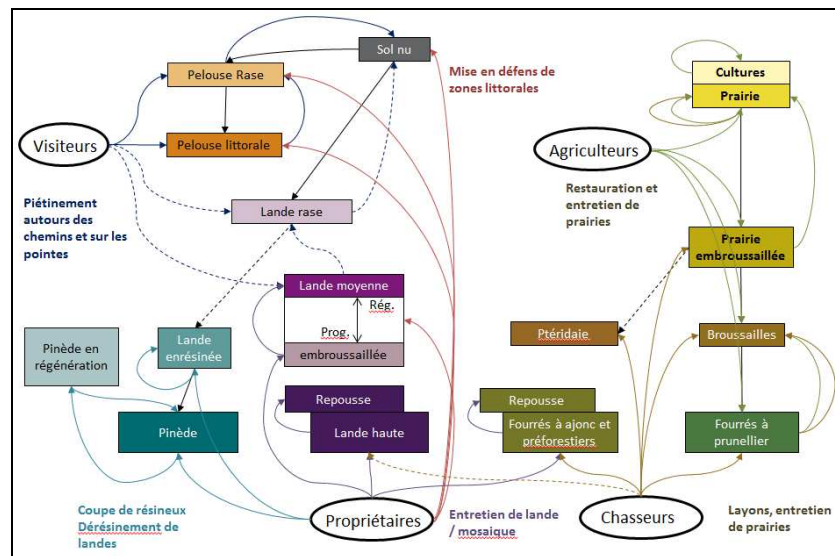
Sol nu

Pelouse Rase

Pelouse littorale

Visiteurs

Mise en défens de zones littorales

Piétinement autours des chemins et sur les pointes

Lande rase

Lande moyenne

Rég.

Prog.

embroussaillée

Pinède en régénération

Lande enrésinée

Pinède

Repousse

Lande haute

Coupe de résineux Dérésinement de landes

Propriétaires

Entretien de lande / mosaique

Cultures

Prairie

Agriculteurs

Restauration et entretien de prairies

Prairie embroussaillée

Ptéridaie

Broussailles

Repousse

Fourrés à ajonc et préforestiers

Fourrés à prunellier

Chasseurs

Layons, entretien de prairies